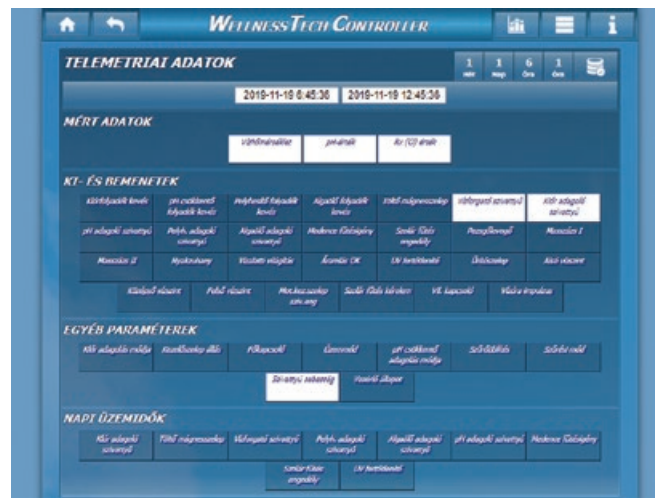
WELLNESSTECH CONTROLLER

TELEMETRIAI ADATOK

1 min 1 nap 6 óra 1 óra

2019-11-19 6:45:36 2019-11-19 12:45:36

MÉRT ADATOK

Vízhőmérséklet pH érték Rx (Cl) érték

KI- ÉS BEMENETEK

Klórfolyadék kevés | pH csökkentő folyadék kevés | Pelyhesítő folyadék kevés | Algaölő folyadék kevés | Töltő mágnesszelep | Vízforgató szivattyú | Klór adagoló szivattyú
pH adagoló szivattyú | Pelyh. adagoló szivattyú | Algaölő adagoló szivattyú | Medence fűtésigény | Szolár fűtés engedély | Pezsgőfürdő | Mosószer 1
Mosószer 2 | Nyomáshatár | Vízszint elégtelen | Áramlás OK | UV fertőtlenítő | Ürítőszelep | Kézi vezérlés

Különböző vízszint | Puffer vízszint | Mérővízszelep szivattyú | Szolár fűtés kérelem | Vil. kapcsoló | Visszaöblítés

EGYÉB PARAMÉTEREK

Klór adagolás módja | Vízszintszelep állás | Pultkapcsoló | Üzemmód | pH csökkentő adagolás módja | Szűrőállás | Szűrési mód

Szivattyú sebesség | Pezsgő állapot

NAPI ÜZEMIDŐK

Klór adagoló szivattyú | Töltő mágnesszelep | Vízforgató szivattyú | Pelyh. adagoló szivattyú | Algaölő adagoló szivattyú | pH adagoló szivattyú | Medence fűtésigény

Szolár fűtés engedély | UV fertőtlenítő